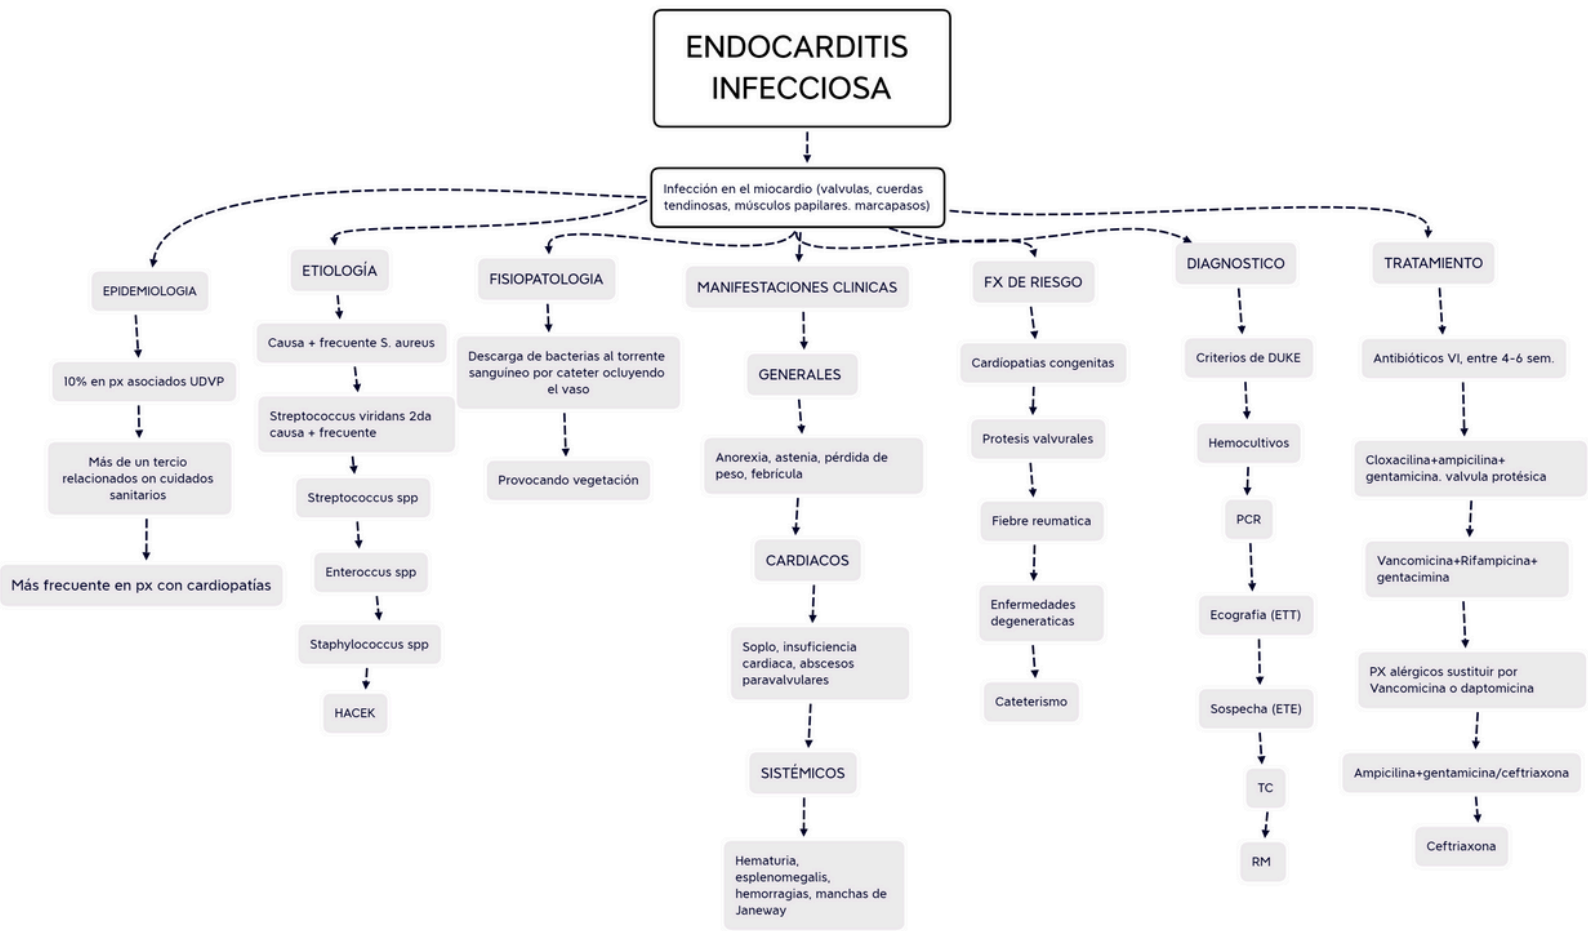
ENDOCARDITIS INFECCIOSA

Infección en el miocardio (valvulas, cuerdas tendinosas, músculos papilares. marcapasos)

EPIDEMIOLOGIA

10% en px asociados UDVP

Más de un tercio relacionados on cuidados sanitarios

Más frecuente en px con cardiopatías

ETIOLOGÍA

Causa + frecuente S. aureus

Streptococcus viridans 2da causa + frecuente

Streptococcus spp

Enteroccus spp

Staphylococcus spp

HACEK

FISIOPATOLOGIA

Descarga de bacterias al torrente sanguíneo por cateter ocluyendo el vaso

Provocando vegetación

MANIFESTACIONES CLINICAS

GENERALES

Anorexia, astenia, pérdida de peso, febrícula

CARDIACOS

Soplo, insuficiencia cardiaca, abscesos paravalvulares

SISTÉMICOS

Hematuria, esplenomegalis, hemorragias, manchas de Janeway

FX DE RIESGO

Cardiopatias congenitas

Protesis valvurales

Fiebre reumatica

Enfermedades degeneraticas

Cateterismo

DIAGNOSTICO

Criterios de DUKE

Hemocultivos

PCR

Ecografia (ETT)

Sospecha (ETE)

TC

RM

TRATAMIENTO

Antibióticos VI, entre 4-6 sem.

Cloxacilina+ampicilina+ gentamicina. valvula protésica

Vancomicina+Rifampicina+ gentacimina

PX alérgicos sustituir por Vancomicina o daptomicina

Ampicilina+gentamicina/ceftriaxona

Ceftriaxona